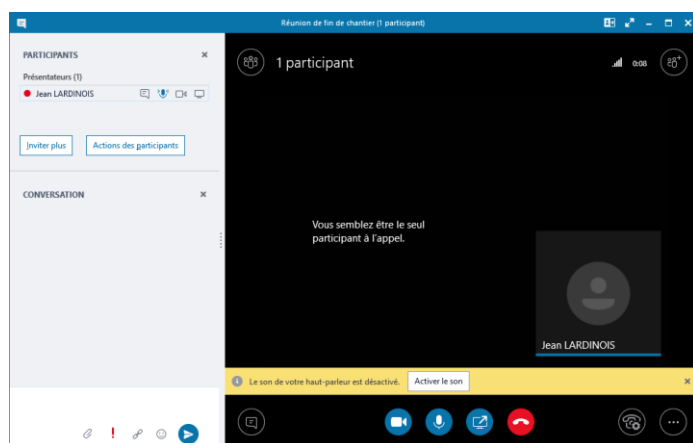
Réunion de fin de chantier (1 participant)

PARTICIPANTS ×

Présentateurs (1)

Jean LARDINOIS

Inviter plus

Actions des participants

CONVERSATION ×

1 participant

0:08

Vous semblez être le seul participant à l'appel.

Jean LARDINOIS

Le son de votre haut-parleur est désactivé.

Activer le son

×

!